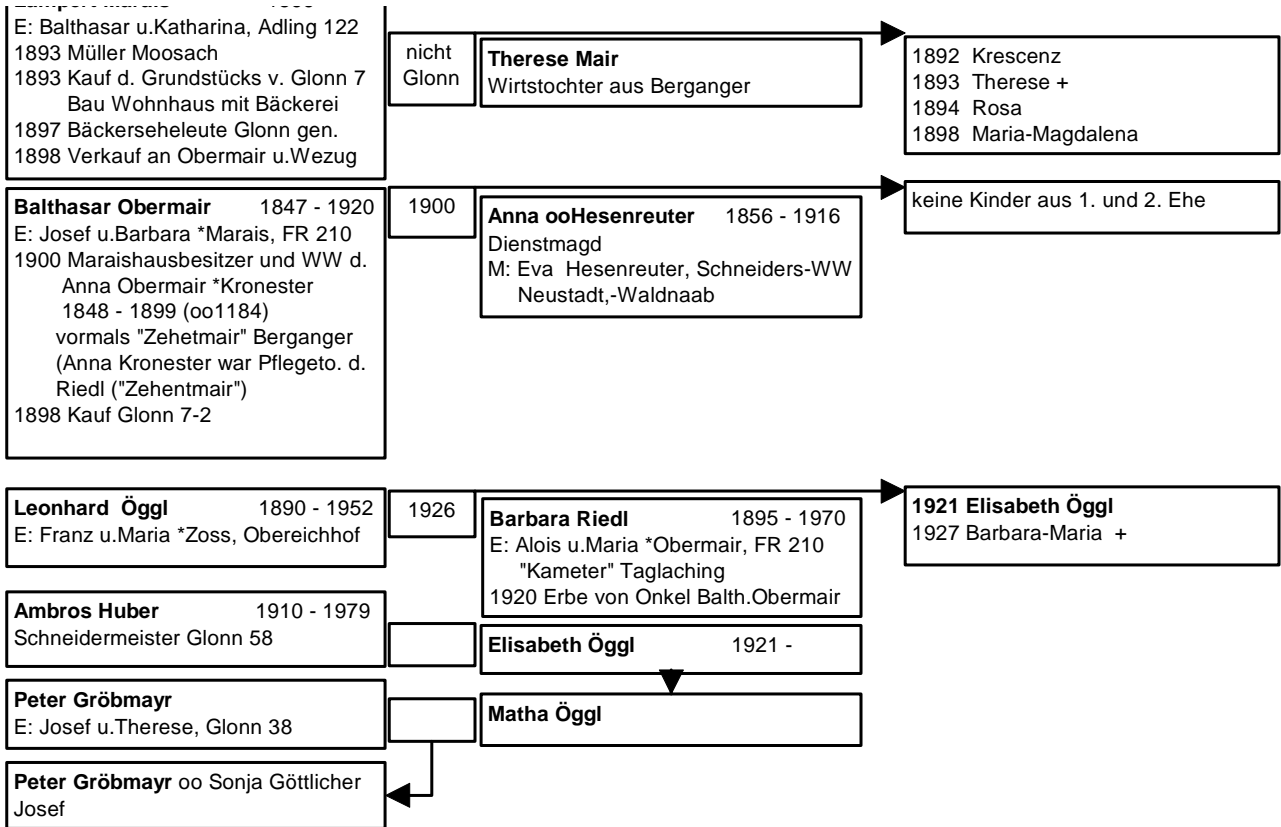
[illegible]
E: Balthasar u.Katharina, Adling 122
1893 Müller Moosach
1893 Kauf d. Grundstücks v. Glonn 7
Bau Wohnhaus mit Bäckerei
1897 Bäckerseheleute Glonn gen.
1898 Verkauf an Obermair u.Wezug

nicht Glonn

**Therese Mair**
Wirtstochter aus Berganger

1892 Krescenz
1893 Therese +
1894 Rosa
1898 Maria-Magdalena

**Balthasar Obermair** 1847 - 1920
E: Josef u.Barbara *Marais, FR 210
1900 Maraishausbesitzer und WW d.
Anna Obermair *Kronester
1848 - 1899 (oo1184)
vormals "Zehetmair" Berganger
(Anna Kronester war Pflegeto. d.
Riedl ("Zehentmair")
1898 Kauf Glonn 7-2

1900

**Anna ooHesenreuter** 1856 - 1916
Dienstmagd
M: Eva Hesenreuter, Schneiders-WW
Neustadt,-Waldnaab

keine Kinder aus 1. und 2. Ehe

**Leonhard Öggl** 1890 - 1952
E: Franz u.Maria *Zoss, Obereichhof

1926

**Barbara Riedl** 1895 - 1970
E: Alois u.Maria *Obermair, FR 210
"Kameter" Taglaching
1920 Erbe von Onkel Balth.Obermair

**1921 Elisabeth Öggl**
1927 Barbara-Maria +

**Ambros Huber** 1910 - 1979
Schneidermeister Glonn 58

**Elisabeth Öggl** 1921 -

**Peter Gröbmayr**
E: Josef u.Therese, Glonn 38

**Matha Öggl**

**Peter Gröbmayr** oo Sonja Göttlicher
Josef